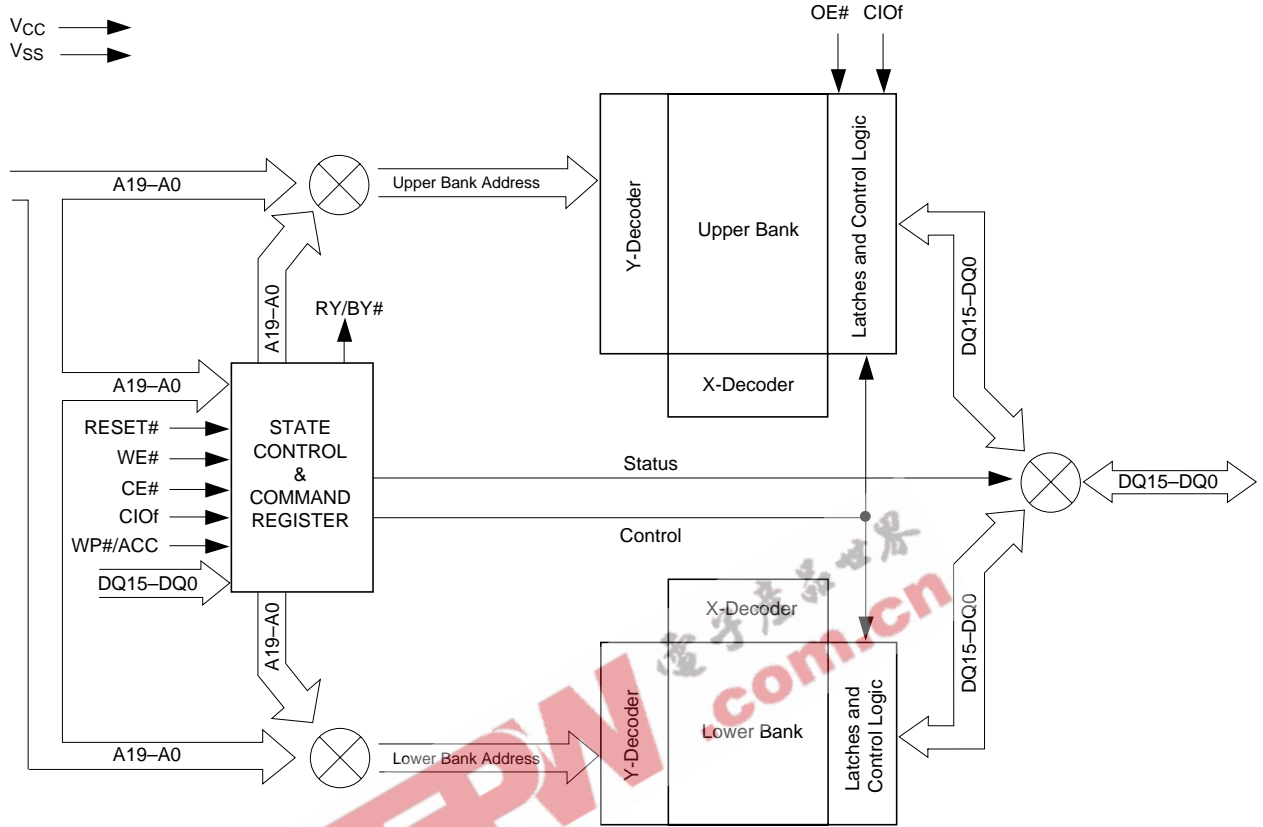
$V_{CC}$
$V_{SS}$

OE# CIOf

A19–A0
Upper Bank Address
Y-Decoder
Upper Bank
Latches and Control Logic
DQ15–DQ0
A19–A0
RY/BY#
A19–A0
X-Decoder
RESET#
WE#
CE#
CIOf
WP#/ACC
DQ15–DQ0
STATE CONTROL & COMMAND REGISTER
Status
Control
DQ15–DQ0
X-Decoder
A19–A0
DQ15–DQ0
Y-Decoder
Lower Bank
Latches and Control Logic
A19–A0
Lower Bank Address

电子产品世界
EEPW
.com.cn